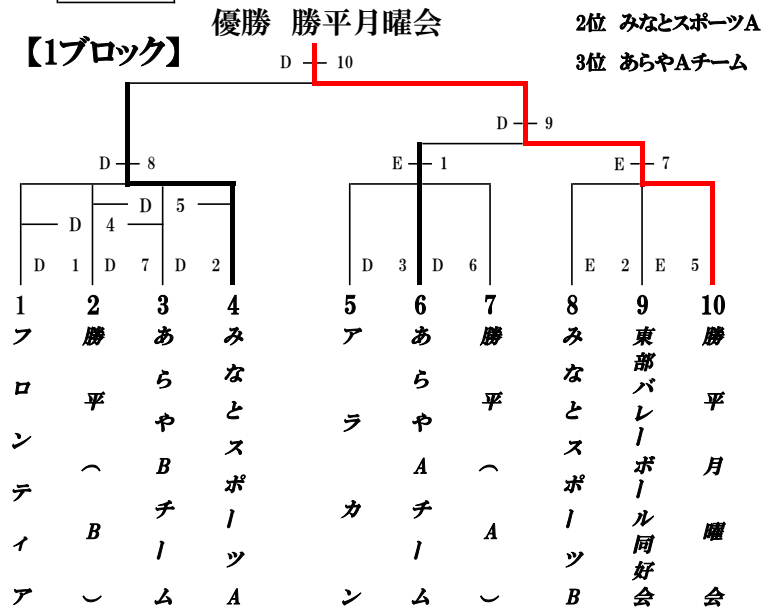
優勝　勝平月曜会

2位　みなとスポーツA
3位　あらやAチーム

【1ブロック】

D 10
D 9
D 8
E 1
E 7
D 4
D 5
D 1 D 7 D 2
D 3 D 6
E 2 E 5

1 フロンティア
2 勝平（B）
3 あらやBチーム
4 みなとスポーツA
5 アラカン
6 あらやAチーム
7 勝平（A）
8 みなとスポーツB
9 東部バレーボール同好会
10 勝平月曜会